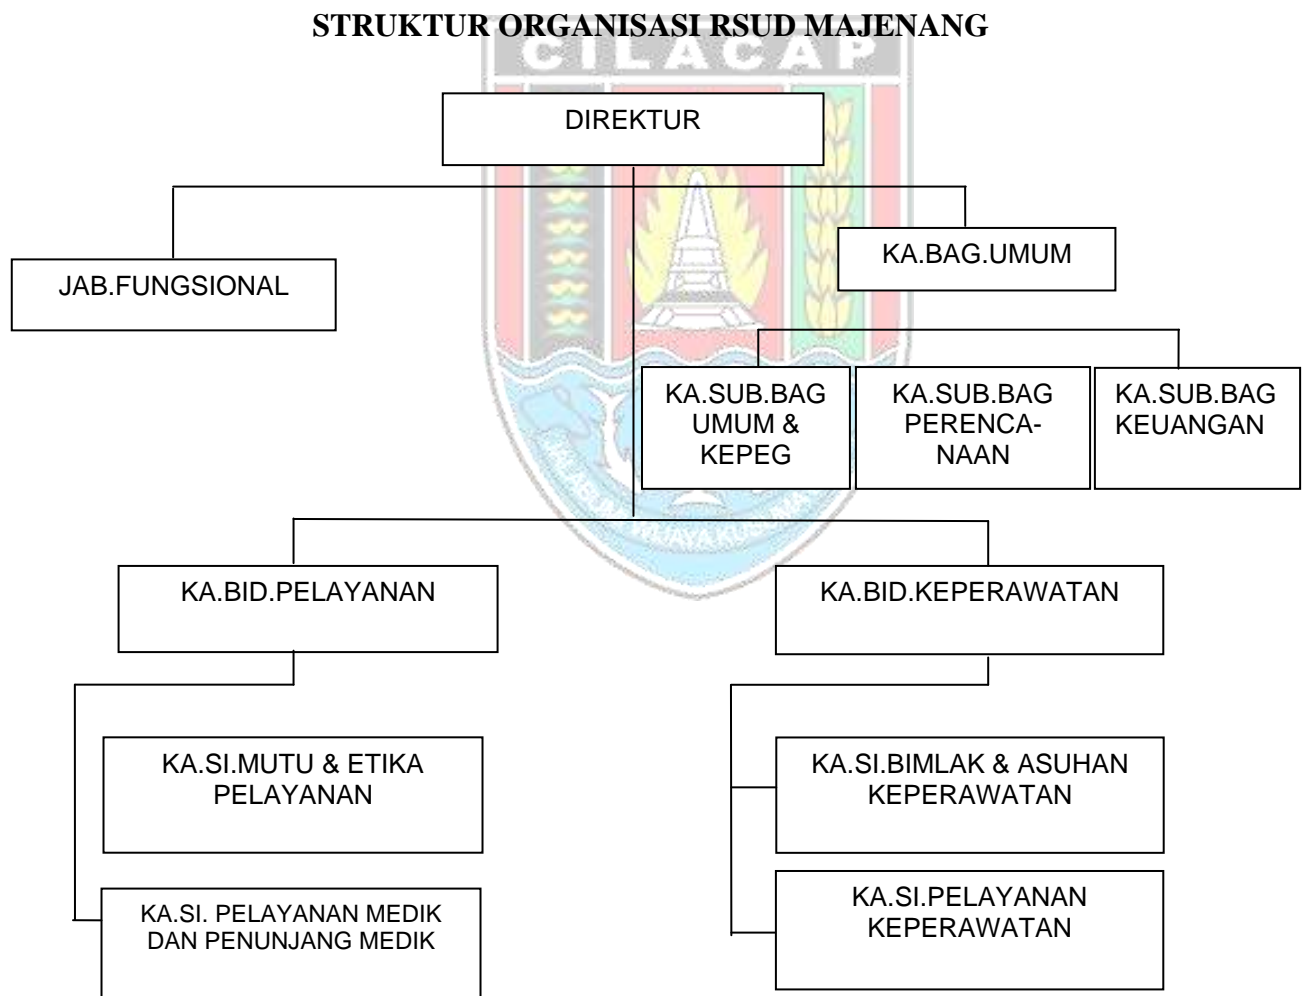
STRUKTUR ORGANISASI RSUD MAJENANG

CILACAP

DIREKTUR

JAB.FUNGSIONAL

KA.BAG.UMUM

KA.SUB.BAG UMUM & KEPEG

KA.SUB.BAG PERENCANAAN

KA.SUB.BAG KEUANGAN

KA.BID.PELAYANAN

KA.BID.KEPERAWATAN

KA.SI.MUTU & ETIKA PELAYANAN

KA.SI. PELAYANAN MEDIK DAN PENUNJANG MEDIK

KA.SI.BIMLAK & ASUHAN KEPERAWATAN

KA.SI.PELAYANAN KEPERAWATAN